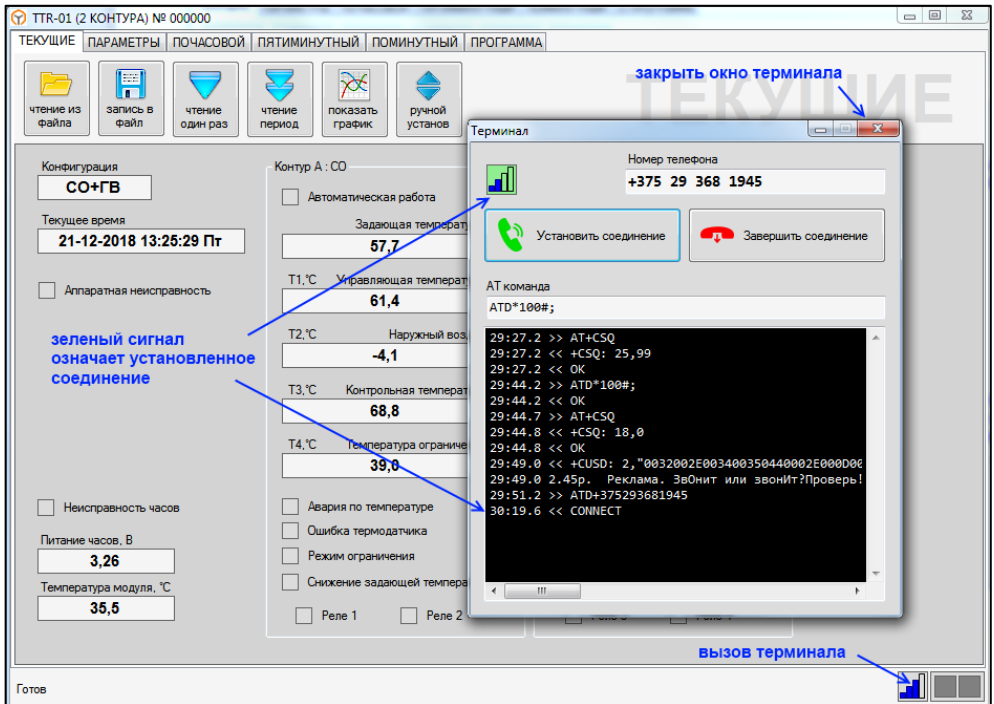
TTR-01 (2 КОНТУРА) № 000000

ТЕКУЩИЕ | ПАРАМЕТРЫ | ПОЧАСОВОЙ | ПЯТИМИНУТНЫЙ | ПОМИНУТНЫЙ | ПРОГРАММА

чтение из файла
запись в файл
чтение один раз
чтение период
показать график
ручной установ

закрыть окно терминала

ТЕКУЩИЕ

Конфигурация
СО+ГВ
Текущее время
21-12-2018 13:25:29 Пт

Аппаратная неисправность

зеленый сигнал означает установленное соединение

Неисправность часов
Питание часов, В
3,26
Температура модуля, °С
35,5

Контур А : СО
Автоматическая работа
Задающая температ
57,7
T1,°C Управляющая температ
61,4
T2,°C Наружный воз
-4,1
T3,°C Контрольная температ
68,8
T4,°C Температура ограниче
39,0
Авария по температуре
Ошибка термодатчика
Режим ограничения
Снижение задающей темпера
Реле 1
Реле 2

Терминал
Номер телефона
+375 29 368 1945
Установить соединение
Завершить соединение
AT команда
ATD*100#;
29:27.2 >> AT+CSQ
29:27.2 << +CSQ: 25,99
29:27.2 << OK
29:44.2 >> ATD*100#;
29:44.2 << OK
29:44.7 >> AT+CSQ
29:44.8 << +CSQ: 18,0
29:44.8 << OK
29:49.0 << +CUSD: 2,"0032002E003400350044002E000D00
29:49.0 2.45р. Реклама. ЗвОнит или звонИт?Проверь!
29:51.2 >> ATD+375293681945
30:19.6 << CONNECT

вызов терминала

Готов